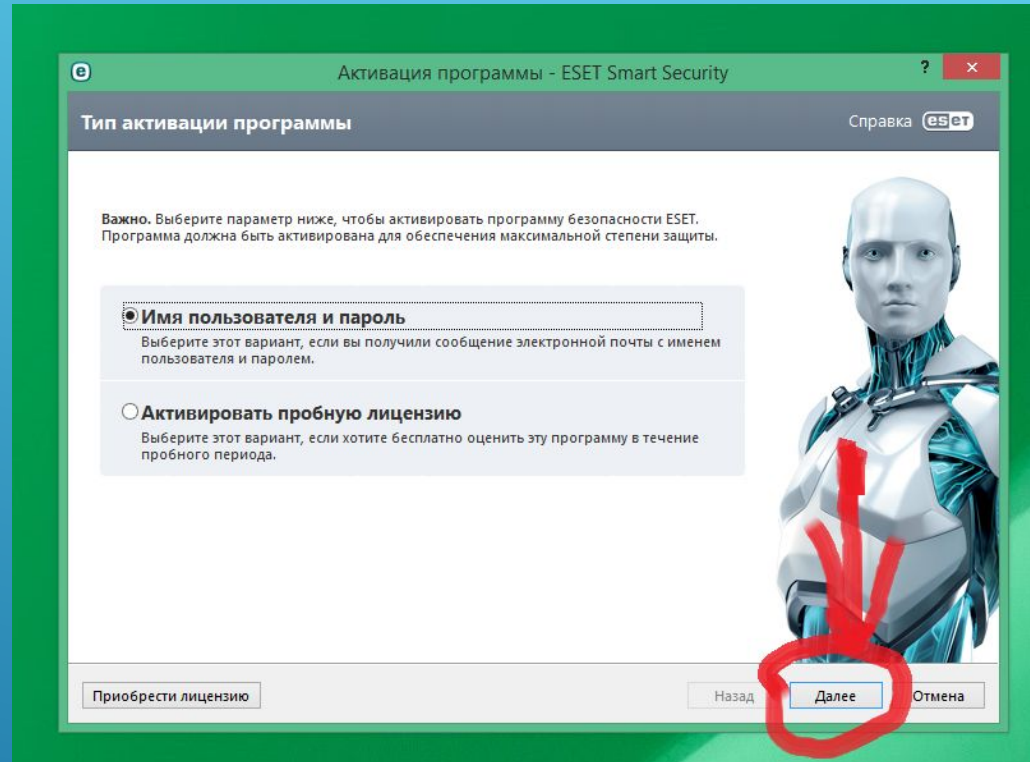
Активация программы - ESET Smart Security

?

Тип активации программы

Справка eset

Важно. Выберите параметр ниже, чтобы активировать программу безопасности ESET. Программа должна быть активирована для обеспечения максимальной степени защиты.

Имя пользователя и пароль
Выберите этот вариант, если вы получили сообщение электронной почты с именем пользователя и паролем.

Активировать пробную лицензию
Выберите этот вариант, если хотите бесплатно оценить эту программу в течение пробного периода.

Приобрести лицензию

Назад

Далее

Отмена